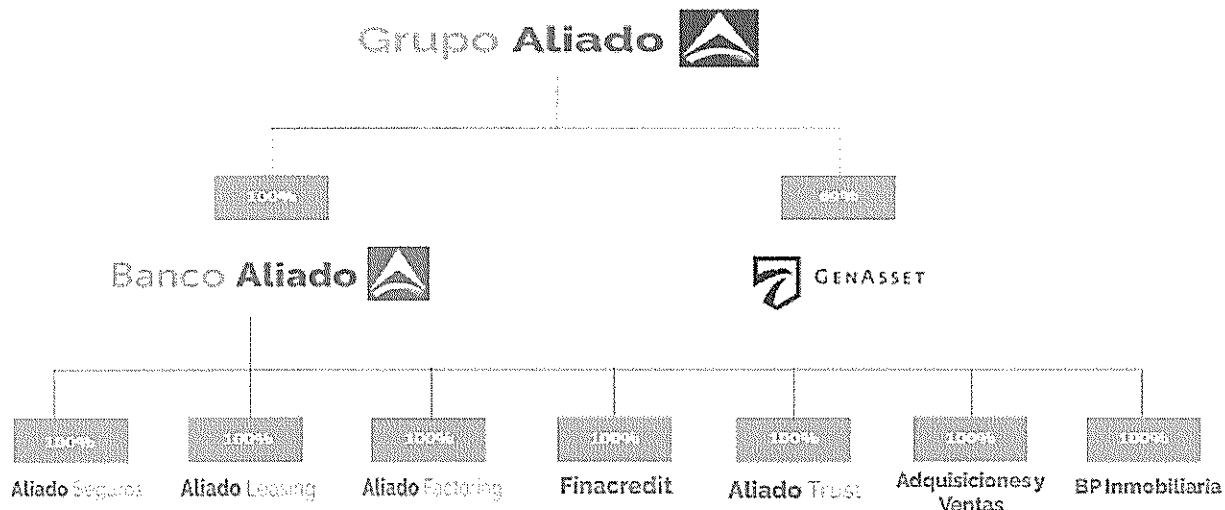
Grupo Aliado

100%

40%

Banco Aliado

GenAsset

100%

100%

100%

100%

100%

100%

100%

Aliado Seguros

Aliado Leasing

Aliado Factoring

Finacredit

Aliado Trust

Adquisiciones y Ventas

BP Inmobiliaria